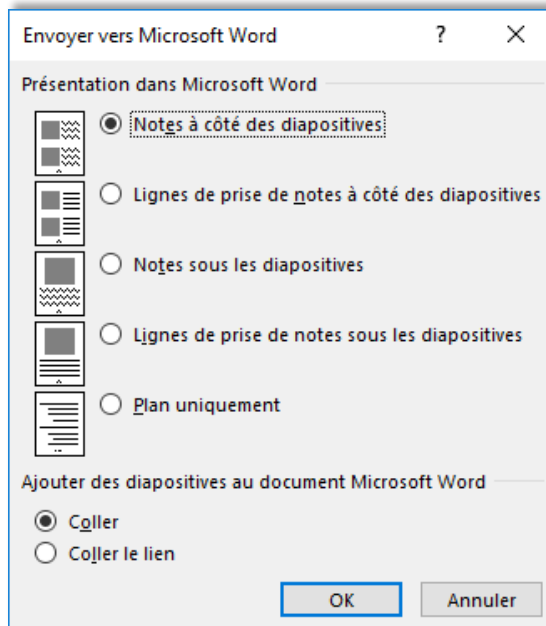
Envoyer vers Microsoft Word ? ×

Présentation dans Microsoft Word

Notes à côté des diapositives

Lignes de prise de notes à côté des diapositives

Notes sous les diapositives

Lignes de prise de notes sous les diapositives

Plan uniquement

Ajouter des diapositives au document Microsoft Word

Coller

Coller le lien

OK Annuler